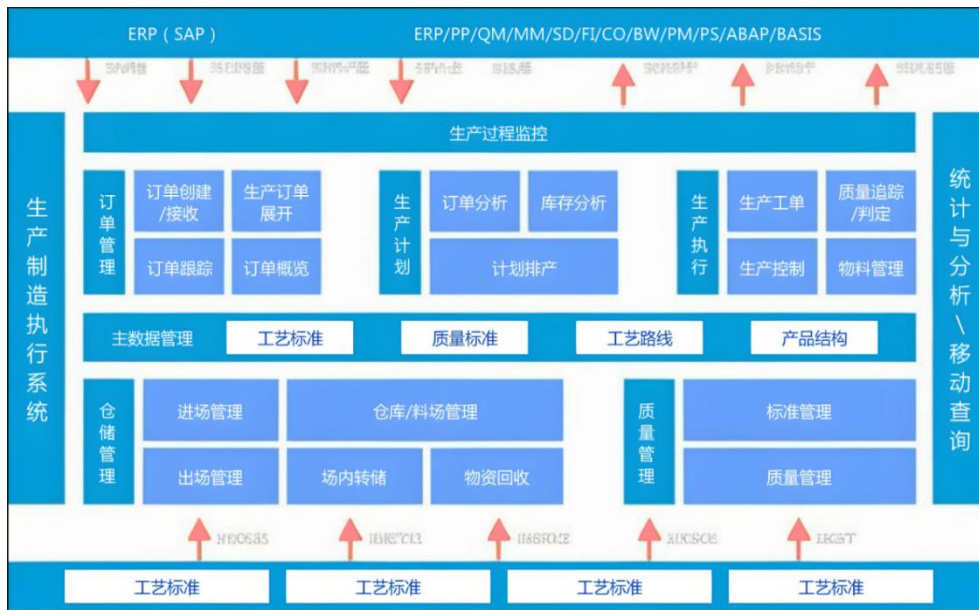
ERP（SAP）

ERP/PP/QM/MM/SD/FI/CO/BW/PM/PS/ABAP/BASIS

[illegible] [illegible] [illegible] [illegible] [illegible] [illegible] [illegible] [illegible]

生产制造执行系统

生产过程监控

订单管理

订单创建/接收

生产订单展开

订单跟踪

订单概览

生产计划

订单分析

库存分析

计划排产

生产执行

生产工单

质量追踪/判定

生产控制

物料管理

主数据管理

工艺标准

质量标准

工艺路线

产品结构

仓储管理

进场管理

仓库/料场管理

出场管理

场内转储

物资回收

质量管理

标准管理

质量管理

统计与分析\移动查询

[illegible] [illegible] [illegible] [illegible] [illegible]

工艺标准

工艺标准

工艺标准

工艺标准